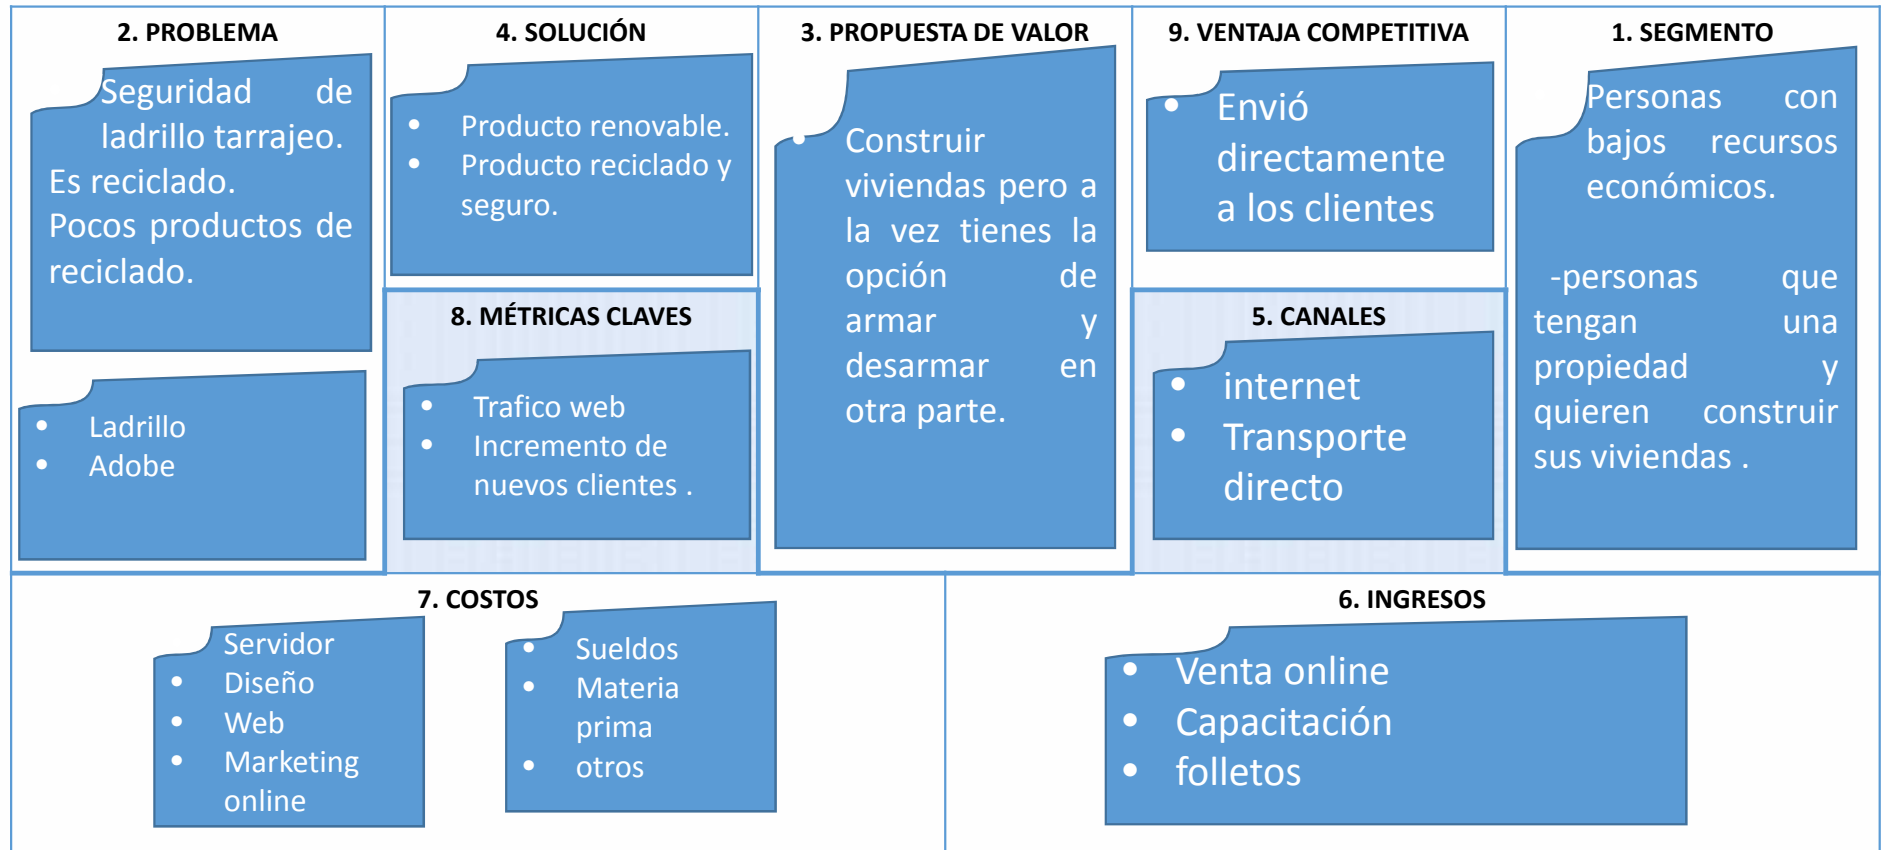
2. PROBLEMA

Seguridad de ladrillo tarrajeo.
Es reciclado.
Pocos productos de reciclado.

- Ladrillo
- Adobe

4. SOLUCIÓN

- Producto renovable.
- Producto reciclado y seguro.

8. MÉTRICAS CLAVES

- Trafico web
- Incremento de nuevos clientes .

3. PROPUESTA DE VALOR

- Construir viviendas pero a la vez tienes la opción de armar y desarmar en otra parte.

9. VENTAJA COMPETITIVA

- Envió directamente a los clientes

5. CANALES

- internet
- Transporte directo

1. SEGMENTO

Personas con bajos recursos económicos.

-personas que tengan una propiedad y quieren construir sus viviendas .

7. COSTOS

Servidor
- Diseño
- Web
- Marketing online

- Sueldos
- Materia prima
- otros

6. INGRESOS

- Venta online
- Capacitación
- folletos